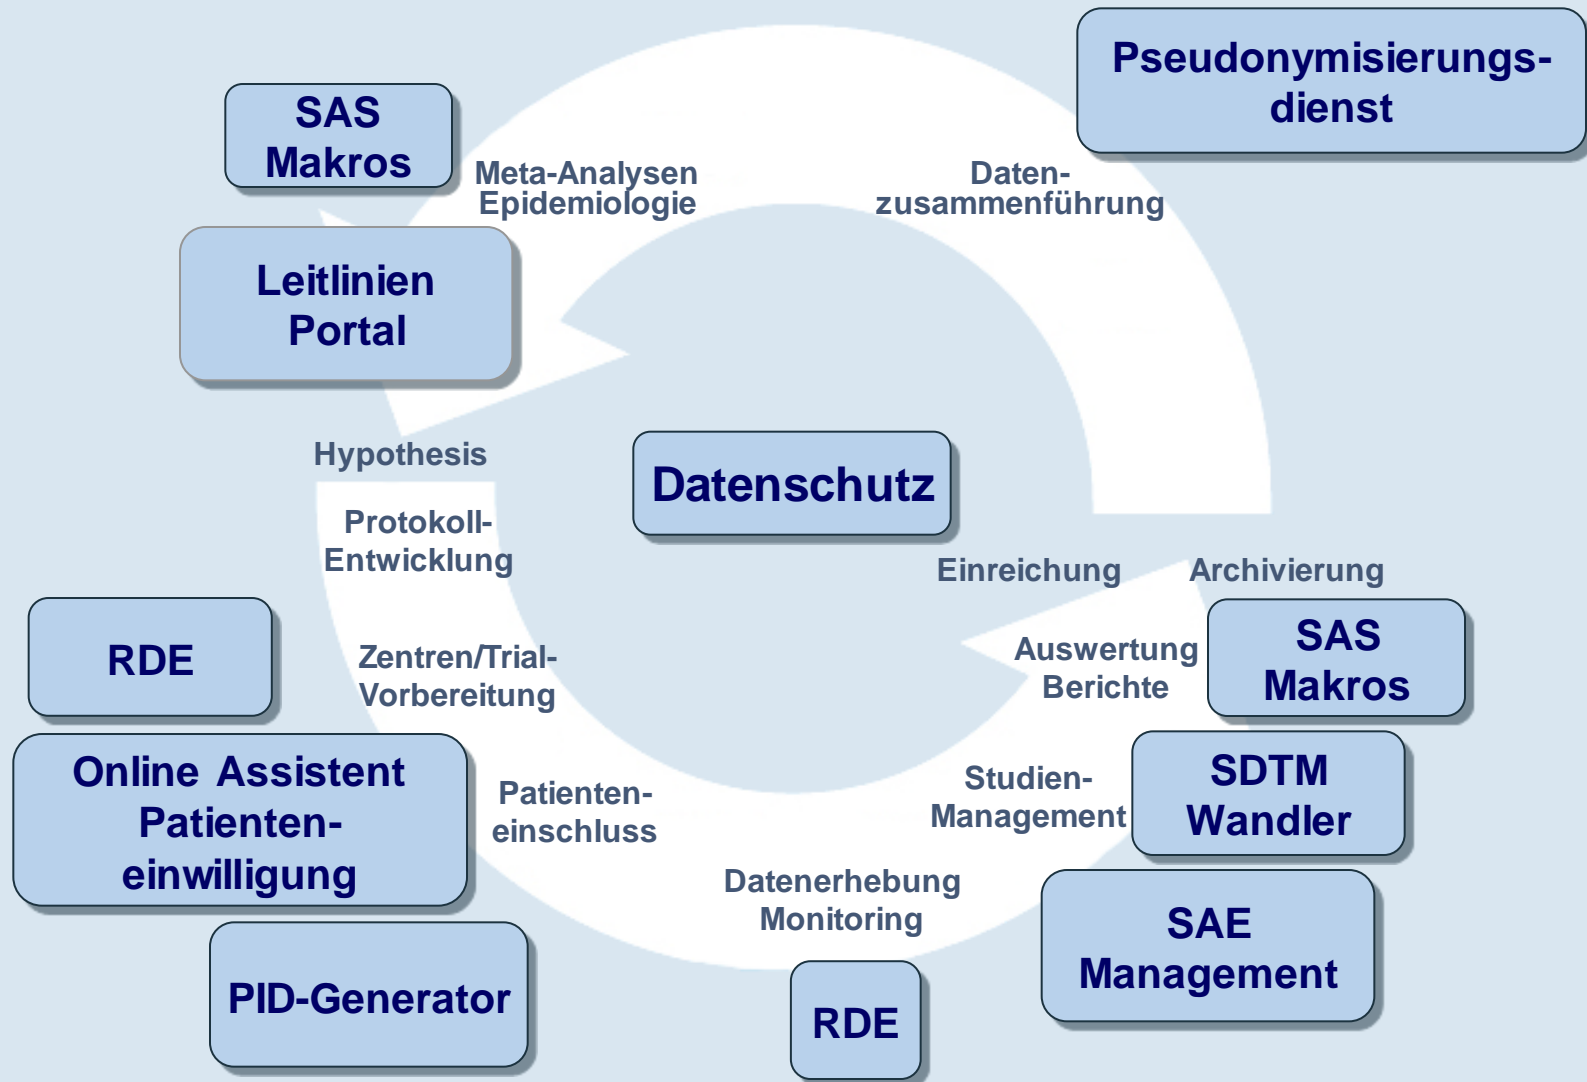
SAS Makros

Meta-Analysen Epidemiologie

Daten-zusammenführung

Pseudonymisierungs-dienst

Leitlinien Portal

Hypothesis

Protokoll-Entwicklung

Datenschutz

Einreichung

Archivierung

RDE

Zentren/Trial-Vorbereitung

Auswertung Berichte

SAS Makros

Online Assistent Patienten-einwilligung

Patienten-einschluss

Studien-Management

SDTM Wandler

Datenerhebung Monitoring

SAE Management

PID-Generator

RDE